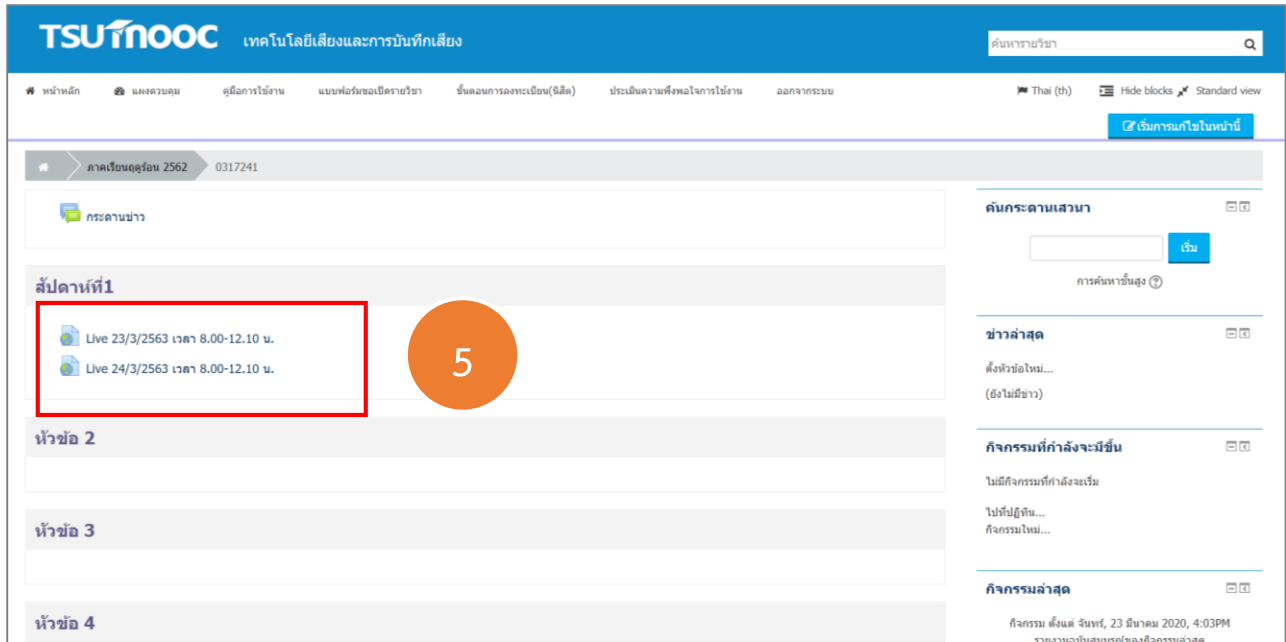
TSU MOOC เทคโนโลยีเสียงและการบันทึกเสียง

ค้นหารายวิชา

หน้าหลัก แผงควบคุม คู่มือการใช้งาน แบบฟอร์มขอเปิดรายวิชา ขั้นตอนการลงทะเบียน(นิสิต) ประเมินความพึงพอใจการใช้งาน ออกจากระบบ

Thai (th) Hide blocks Standard view

เริ่มการแก้ไขในหน้านี้

ภาคเรียนฤดูร้อน 2562 0317241

กระดานข่าว

สัปดาห์ที่1

Live 23/3/2563 เวลา 8.00-12.10 น.

Live 24/3/2563 เวลา 8.00-12.10 น.

5

หัวข้อ 2

หัวข้อ 3

หัวข้อ 4

ค้นกระดานเสวนา

เริ่ม

การค้นหาขั้นสูง

ข่าวล่าสุด

ตั้งหัวข้อใหม่...

(ยังไม่มีข่าว)

กิจกรรมที่กำลังจะมีขึ้น

ไม่มีกิจกรรมที่กำลังจะเริ่ม

ไปที่ปฏิทิน...

กิจกรรมใหม่...

กิจกรรมล่าสุด

กิจกรรม ตั้งแต่ จันทร์, 23 มีนาคม 2020, 4:03PM

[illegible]